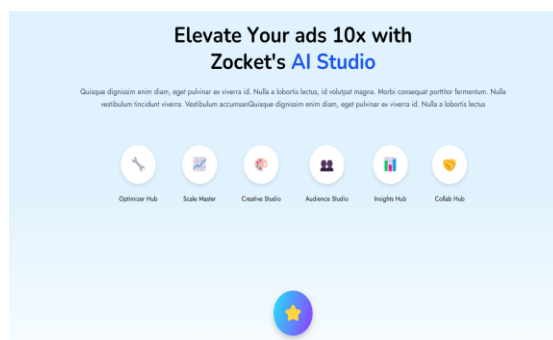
Elevate Your ads 10x with Zocket's AI Studio

Quisque dignissim enim diam, eget pulvinar ex viverra id. Nulla a lobortis lectus, id volutpat magna. Morbi consequat porttitor fermentum. Nulla vestibulum tincidunt viverra. Vestibulum accumsanQuisque dignissim enim diam, eget pulvinar ex viverra id. Nulla a lobortis lectus

Optimizer Hub
Scale Master
Creative Studio
Audience Studio
Insights Hub
Collab Hub